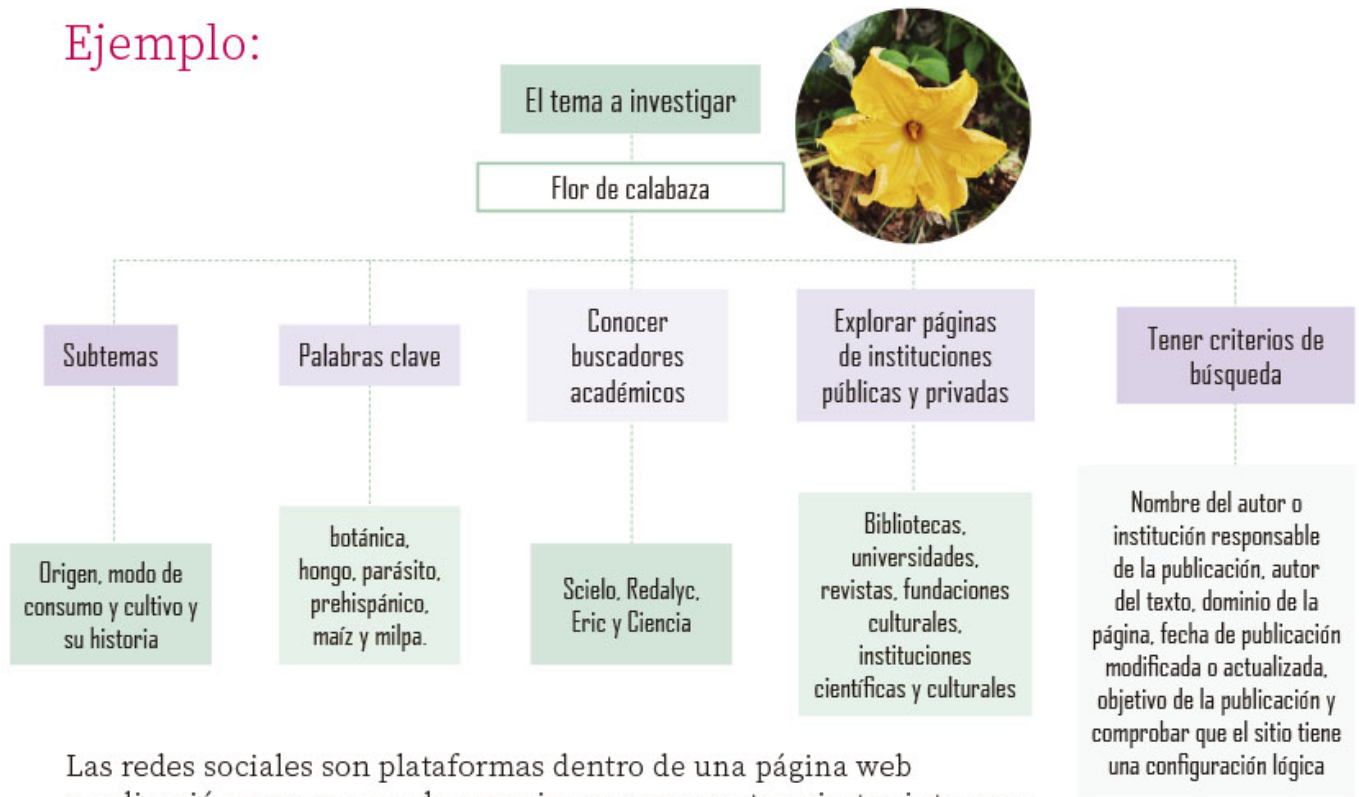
Ejemplo:

El tema a investigar

Flor de calabaza

Subtemas

Palabras clave

Conocer buscadores académicos

Explorar páginas de instituciones públicas y privadas

Tener criterios de búsqueda

Origen, modo de consumo y cultivo y su historia

botánica, hongo, parásito, prehispánico, maíz y milpa.

Scielo, Redalyc, Eric y Ciencia

Bibliotecas, universidades, revistas, fundaciones culturales, instituciones científicas y culturales

Nombre del autor o institución responsable de la publicación, autor del texto, dominio de la página, fecha de publicación modificada o actualizada, objetivo de la publicación y comprobar que el sitio tiene una configuración lógica

Las redes sociales son plataformas dentro de una página web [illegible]